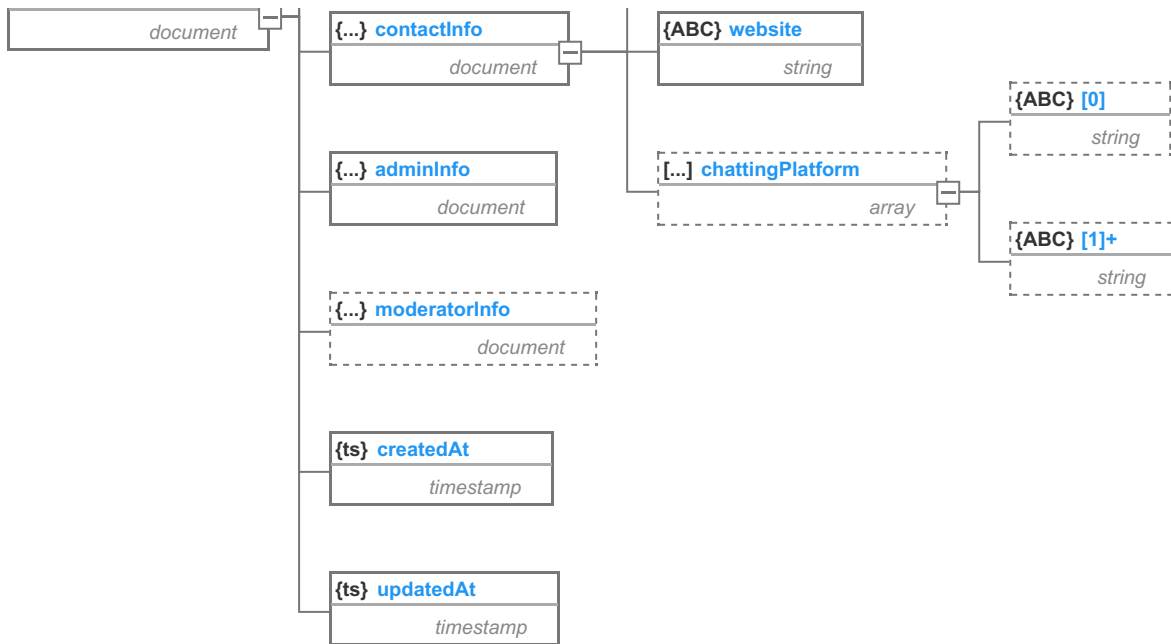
document

{...} contactInfo
document

{ABC} website
string

{ABC} [0]
string

{...} adminInfo
document

[...] chattingPlatform
array

{ABC} [1]+
string

{...} moderatorInfo
document

{ts} createdAt
timestamp

{ts} updatedAt
timestamp